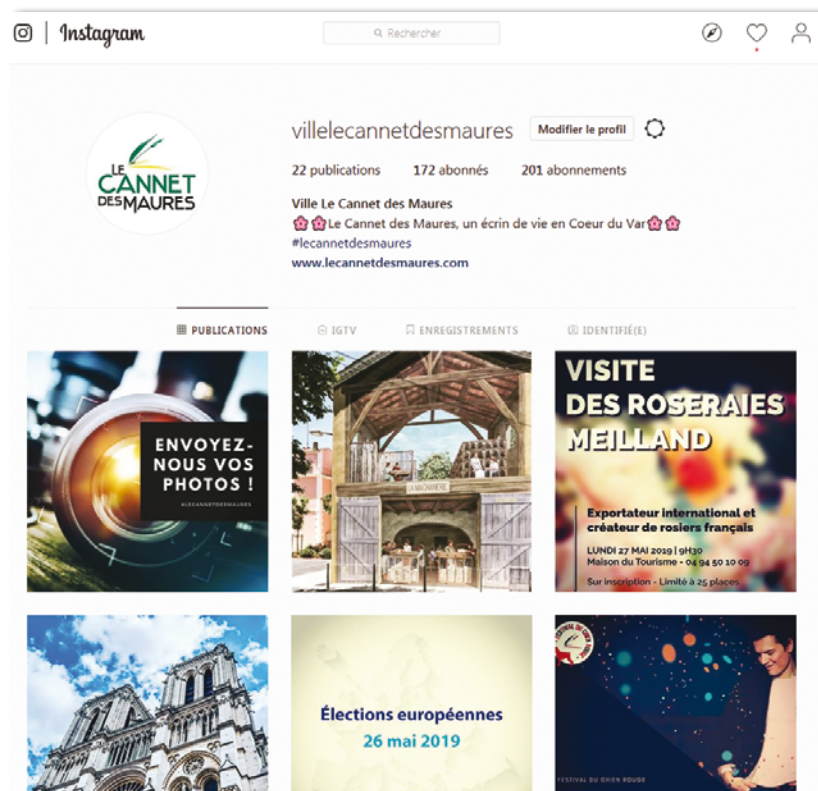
Instagram

Rechercher

LE CANNET DES MAURES

villelecannetdesmaures Modifier le profil

22 publications 172 abonnés 201 abonnements

Ville Le Cannet des Maures
🌸🌸Le Cannet des Maures, un écrin de vie en Coeur du Var🌸🌸
#lecannetdesmaures
www.lecannetdesmaures.com

PUBLICATIONS IGTV ENREGISTREMENTS IDENTIFIÉ(E)

ENVOYEZ-NOUS VOS PHOTOS !
#LECANNETDESMAURES

LA MAGNANERIE

VISITE DES ROSERAIES MEILLAND

Exportateur international et créateur de rosiers français

LUNDI 27 MAI 2019 | 9H30
Maison du Tourisme - 04 94 50 10 09

Sur inscription - Limité à 25 places

Élections européennes
26 mai 2019

FESTIVAL DU CHIEN ROUGE

FESTIVAL DU CHIEN ROUGE